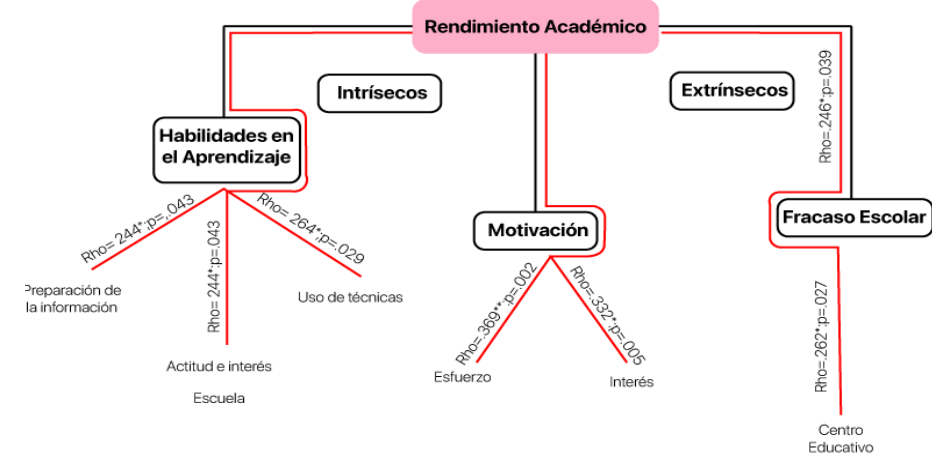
Rendimiento Académico

Intrísecos

Extrínsecos

Habilidades en el Aprendizaje

Rho= 244*;p=.043

Rho= 244*;p=.043

Rho= 264*;p=.029

Preparación de la información

Actitud e interés

Escuela

Uso de técnicas

Motivación

Rho=.369**;p=.002

Rho=.332*;p=.005

Esfuerzo

Interés

Rho=.246*;p=.039

Fracaso Escolar

Rho=.262*;p=.027

Centro Educativo